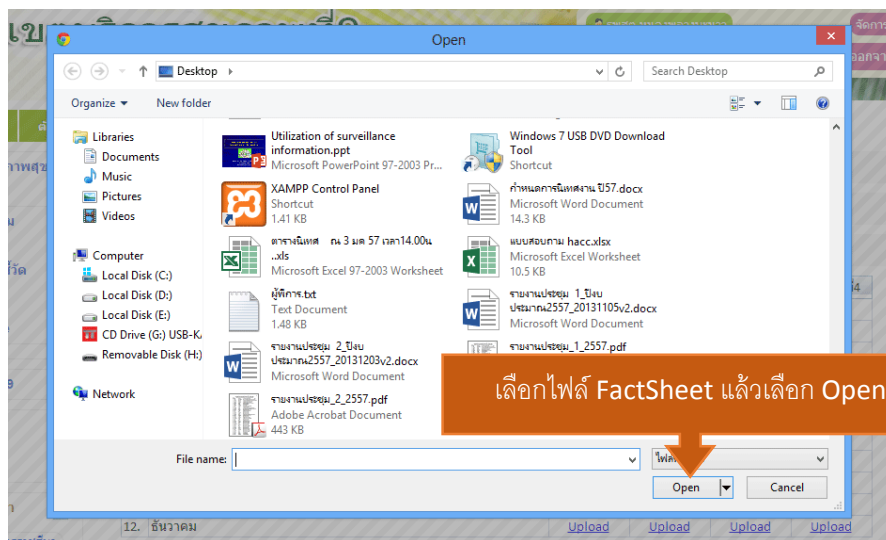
Open

Desktop

Search Desktop

Organize ▾ New folder

Libraries
Documents
Music
Pictures
Videos

Computer
Local Disk (C:)
Local Disk (D:)
Local Disk (E:)
CD Drive (G:) USB-K
Removable Disk (H:)

Network

Utilization of surveillance information.ppt
Microsoft PowerPoint 97-2003 Pr...

Windows 7 USB DVD Download Tool
Shortcut

XAMPP Control Panel
Shortcut
1.41 KB

กำหนดการนิเทศงาน ปี57.docx
Microsoft Word Document
14.3 KB

ตารางนิเทศ ณ 3 มค 57 เวลา14.00น ..xls
Microsoft Excel 97-2003 Worksheet

แบบสอบถาม hacc.xlsx
Microsoft Excel Worksheet
10.5 KB

ผู้พิการ.txt
Text Document
1.48 KB

รายงานประชุม_1_ปีงบประมาณ2557_20131105v2.docx
Microsoft Word Document

รายงานประชุม_2_ปีงบประมาณ2557_20131203v2.docx
Microsoft Word Document

รายงานประชุม_1_2557.pdf

รายงานประชุม_2_2557.pdf
Adobe Acrobat Document
443 KB

เลือกไฟล์ FactSheet แล้วเลือก Open

File name:

ไฟล

Open

Cancel

12. ธันวาคม

Upload Upload Upload Upload